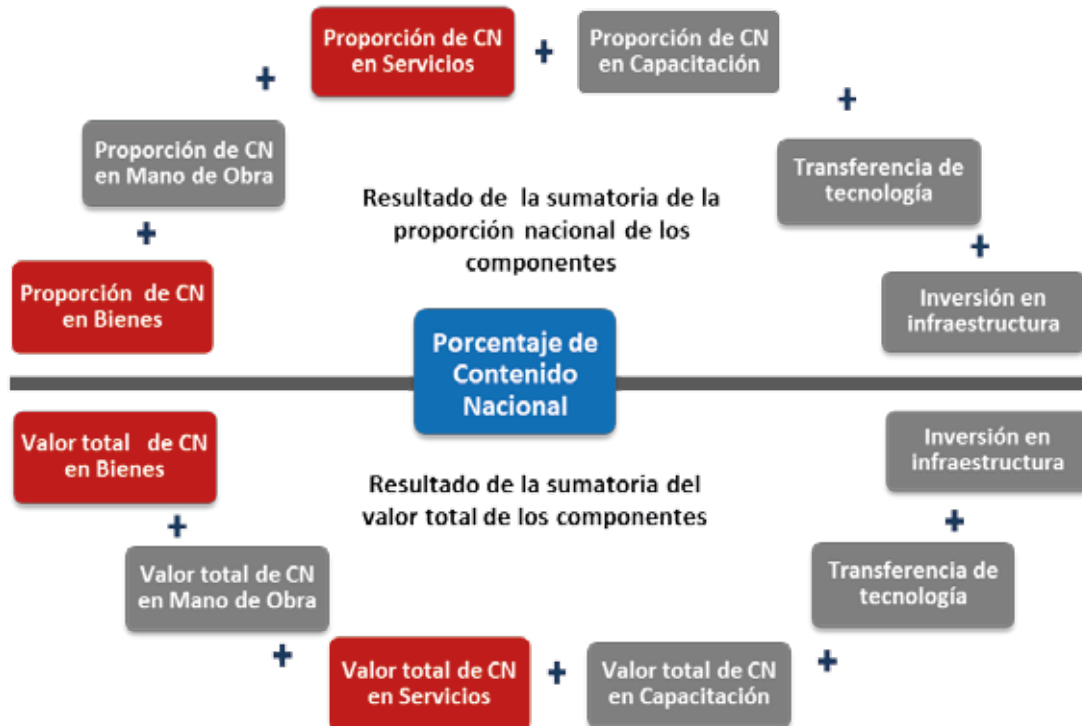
Proporción de CN en Servicios

+

Proporción de CN en Capacitación

+

+

Proporción de CN en Mano de Obra

Transferencia de tecnología

Resultado de la sumatoria de la proporción nacional de los componentes

+

+

Proporción de CN en Bienes

Inversión en infraestructura

Porcentaje de Contenido Nacional

Valor total de CN en Bienes

Inversión en infraestructura

Resultado de la sumatoria del valor total de los componentes

+

+

Valor total de CN en Mano de Obra

Transferencia de tecnología

+

Valor total de CN en Servicios

+

Valor total de CN en Capacitación

+